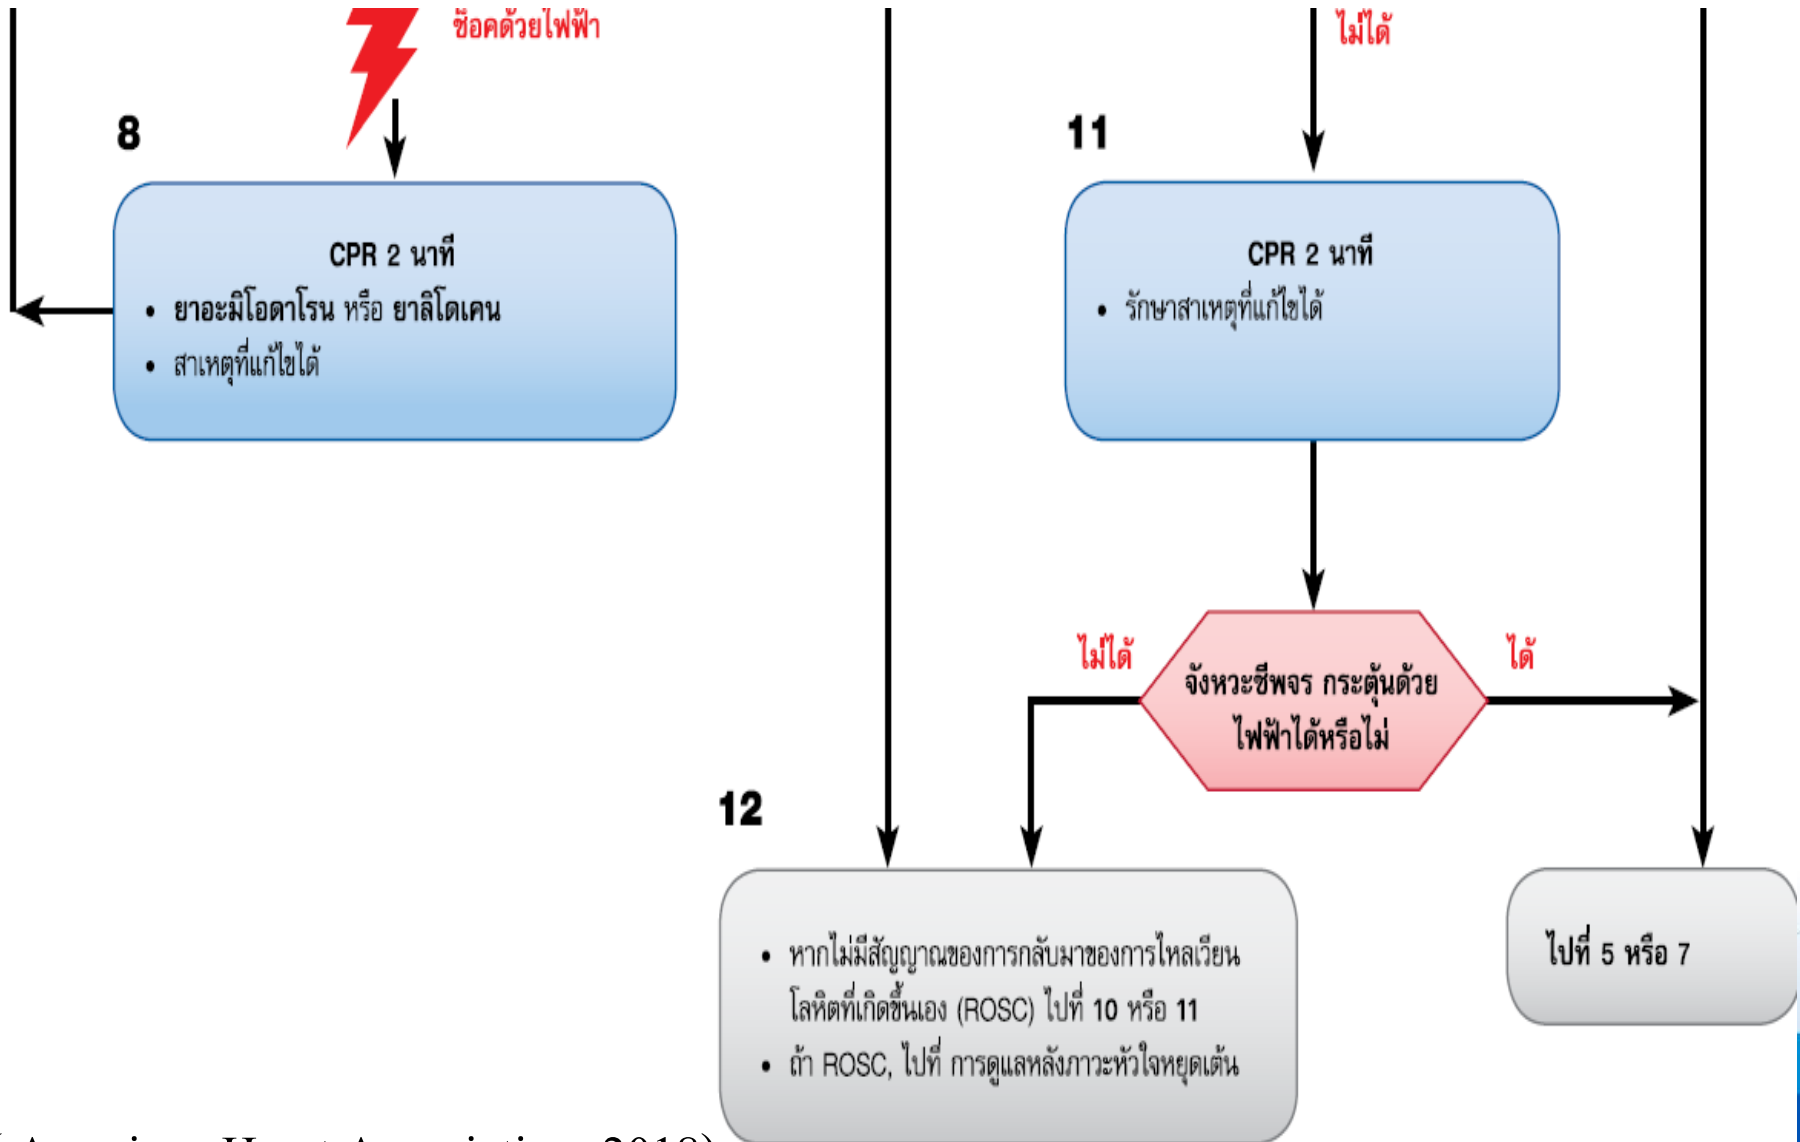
ช็อคด้วยไฟฟ้า

ไม่ได้

8

CPR 2 นาที
• ยาอะมิโอดาโรน หรือ ยาลิโดเคน
• สาเหตุที่แก้ไขได้

11

CPR 2 นาที
• รักษาสาเหตุที่แก้ไขได้

ไม่ได้

จังหวะชีพจร กระตุ้นด้วยไฟฟ้าได้หรือไม่

ได้

12

• หากไม่มีสัญญาณของการกลับมาของการไหลเวียนโลหิตที่เกิดขึ้นเอง (ROSC) ไปที่ 10 หรือ 11
• ถ้า ROSC, ไปที่ การดูแลหลังภาวะหัวใจหยุดเต้น

ไปที่ 5 หรือ 7

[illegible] American Heart Association, 2018)